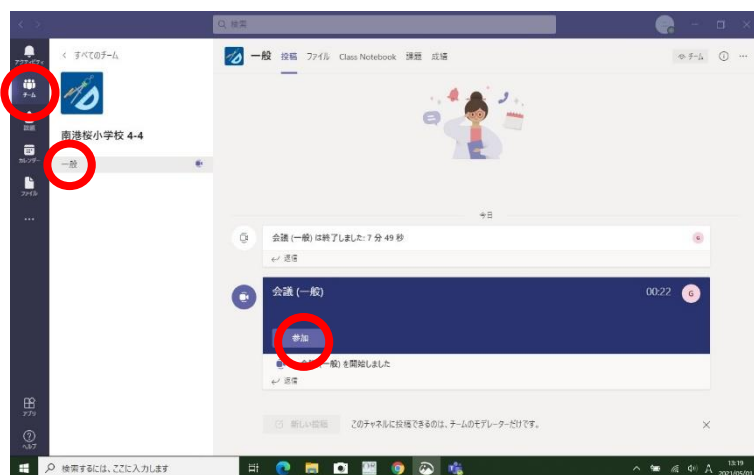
検索

アクティビティ
チーム
課題
カレンダー
ファイル
...
アプリ
ヘルプ

< すべてのチーム

南港桜小学校 4-4

一般

一般 投稿 ファイル Class Notebook 課題 成績

チーム

今日

会議 (一般) は終了しました: 7 分 49 秒
G
返信

会議 (一般)
00:22
G
参加

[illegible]一般) を開始しました
返信

新しい投稿
このチャネルに投稿できるのは、チームのモデレーターだけです。

検索するには、ここに入力します

13:19
2021/05/2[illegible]